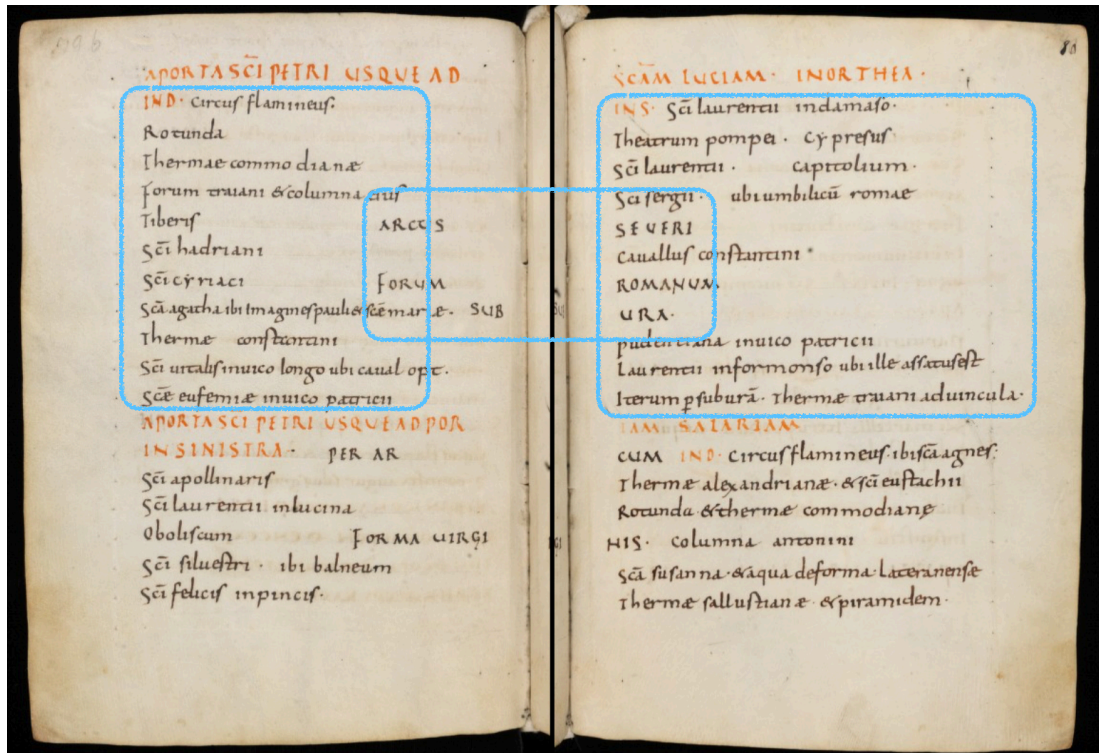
79v

A PORTA SCI PETRI USQUE AD

IN D · Circus flamineus·

Rotunda

Thermae commodianae

forum traiani & columna eius

Tiberis

Sci hadriani

Sci cyriaci

Sca agatha ibi imagines pauli & scae mariae · SUB

Thermae constantini

Sci uitalis in uico longo ubi caual opt·

Scae eufemiae in uico patricii

ARCUS

FORUM

A PORTA SCI PETRI USQUE AD POR

IN SINISTRA · PER AR

Sci apollinaris

Sci laurentii in lucina

Oboliscum

FORMA UIRGI

Sci siluestri · ibi balneum

Sci felicis in pincis·

80

SCAM LUCIAM · IN ORTHEA ·

IN S · Sci laurentii in damaso·

Theatrum pompei · Cypresus

Sci laurentii · capitolium ·

Sci sergii · ubi umbilicu romae

SEUERI

Caballus constantini ·

ROMANUM

URA ·

pudentiana in uico patricii

Laurentii in formonso ubi ille assatus est

Iterum p suburā · Thermae traiani ad uincula ·

IAM SALARIAM

CUM IN D · Circus flamineus · ibi sca agnes·

Thermae alexandrianae · & sci eustachii

Rotunda & thermae commodianae

HIS · Columna antonini

Sca susanna · & aqua de forma lateranense

Thermae sallustianae & piramidem ·